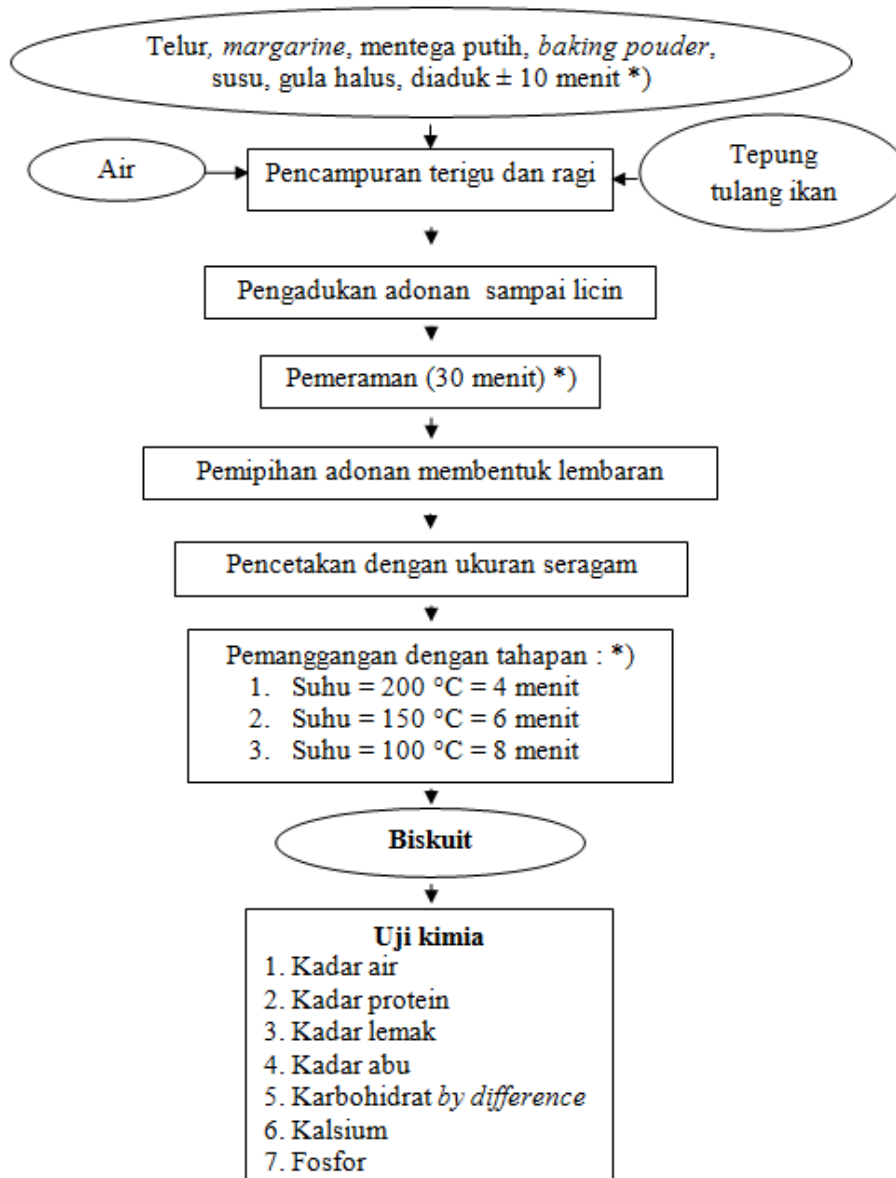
Telur, margarine, mentega putih, baking pouder, susu, gula halus, diaduk ± 10 menit *)

Air

Pencampuran terigu dan ragi

Tepung tulang ikan

Pengadukan adonan sampai licin

Pemeraman (30 menit) *)

Pemipihan adonan membentuk lembaran

Pencetakan dengan ukuran seragam

Pemanggangan dengan tahapan : *)
1. Suhu = 200 °C = 4 menit
2. Suhu = 150 °C = 6 menit
3. Suhu = 100 °C = 8 menit

Biskuit

Uji kimia
1. Kadar air
2. Kadar protein
3. Kadar lemak
4. Kadar abu
5. Karbohidrat by difference
6. Kalsium
7. Fosfor